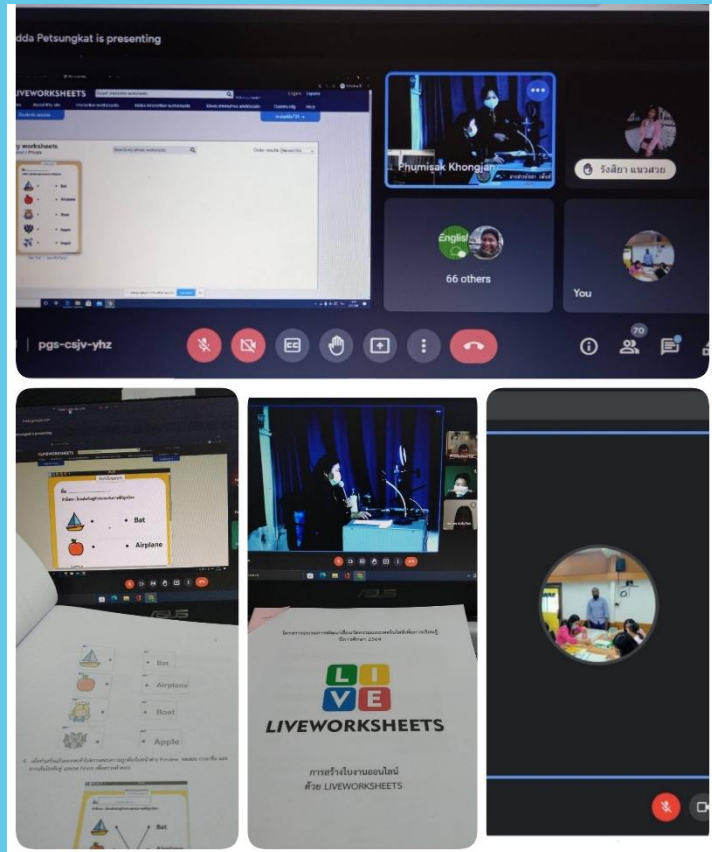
dda Petsungkat is presenting

LIVEWORKSHEETS

y worksheets

Bat
Airplane
Boat
Apple

Phumisak Khongjan

รังสิยา แนวสวย

English

66 others

You

pgs-csjv-yhz

70

LIVEWORKSHEETS

Bat

Airplane

Bat

Airplane

Boat

Apple

Bat

L
I
V
E
LIVEWORKSHEETS

การสร้างใบงานออนไลน์
ด้วย LIVEWORKSHEETS